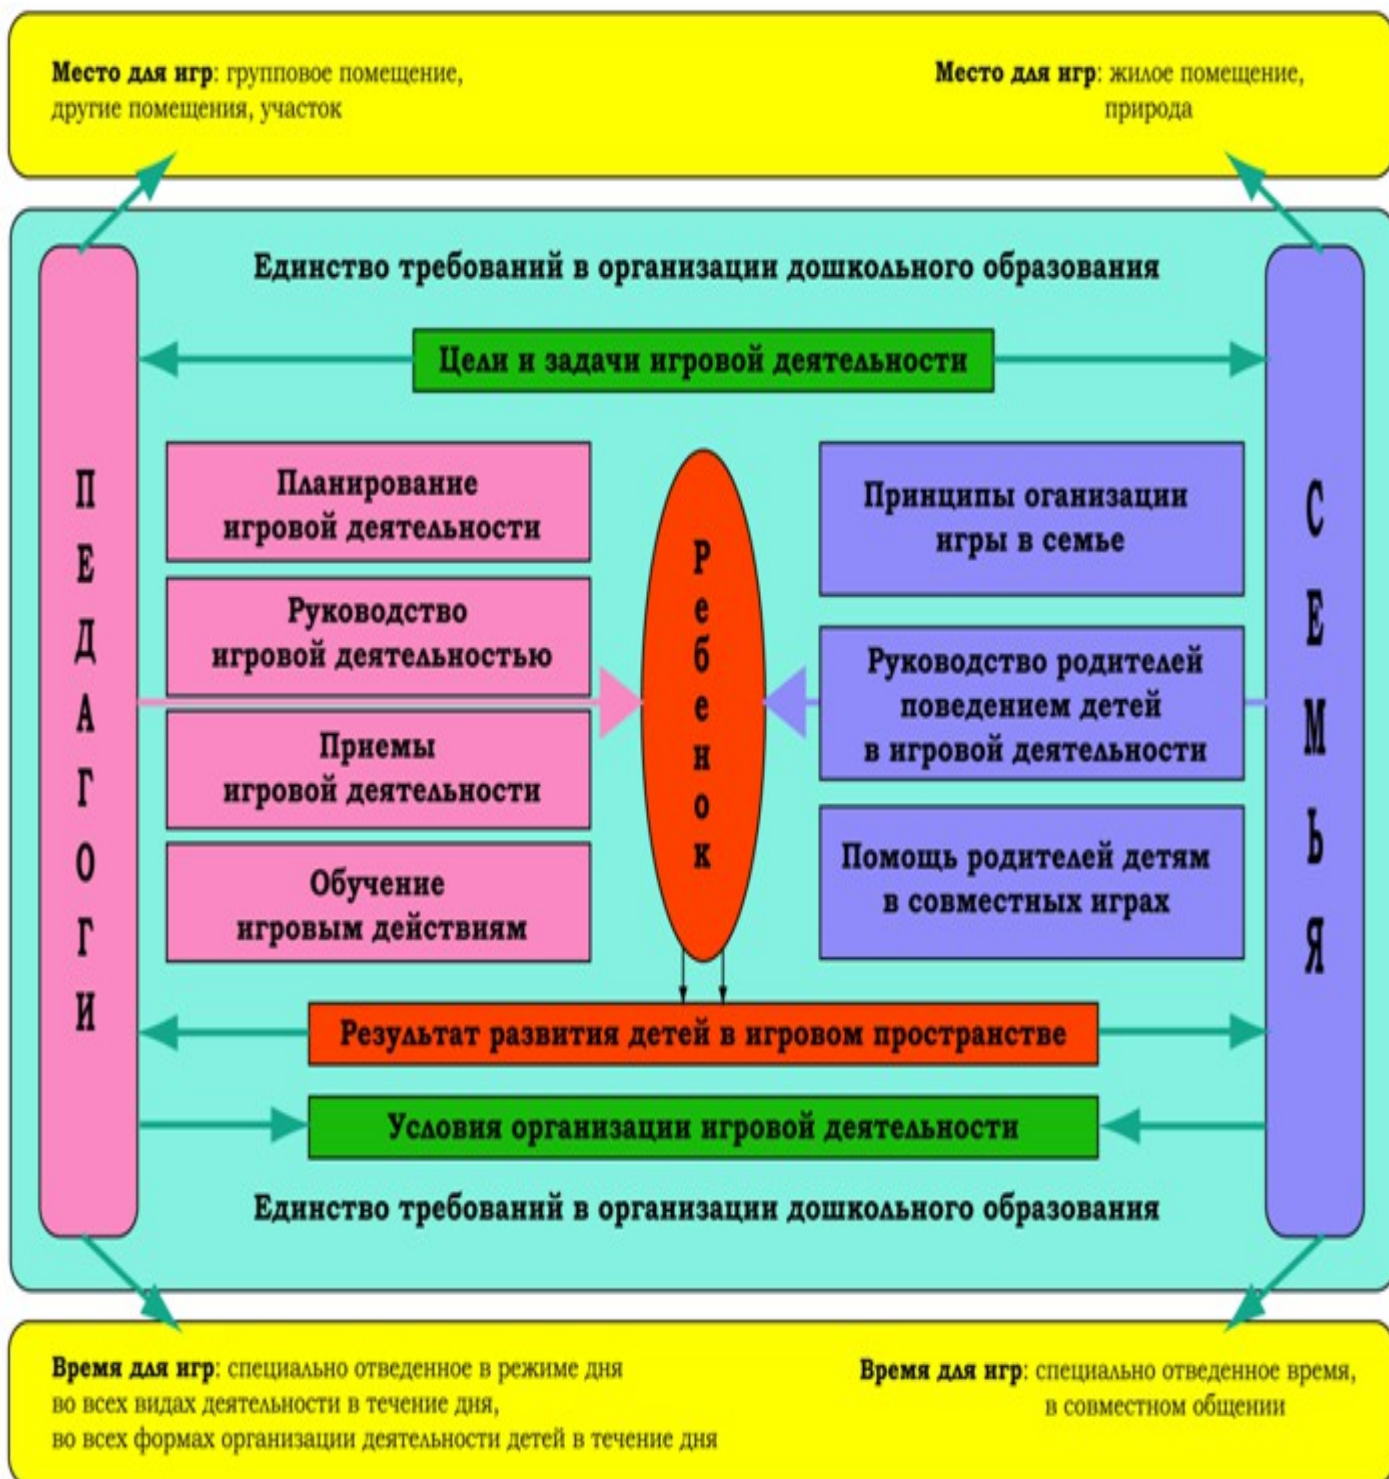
**Место для игр**: групповое помещение, другие помещения, участок

**Место для игр**: жилое помещение, природа

Единство требований в организации дошкольного образования

Цели и задачи игровой деятельности

П
Е
Д
А
Г
О
Г
И

Планирование игровой деятельности

Руководство игровой деятельностью

Приемы игровой деятельности

Обучение игровым действиям

Р
е
б
е
н
о
к

Принципы оганизации игры в семье

Руководство родителей поведением детей в игровой деятельности

Помощь родителей детям в совместных играх

С
Е
М
Ь
Я

Результат развития детей в игровом пространстве

Условия организации игровой деятельности

Единство требований в организации дошкольного образования

**Время для игр**: специально отведенное в режиме дня во всех видах деятельности в течение дня, во всех формах организации деятельности детей в течение дня

**Время для игр**: специально отведенное время, в совместном общении